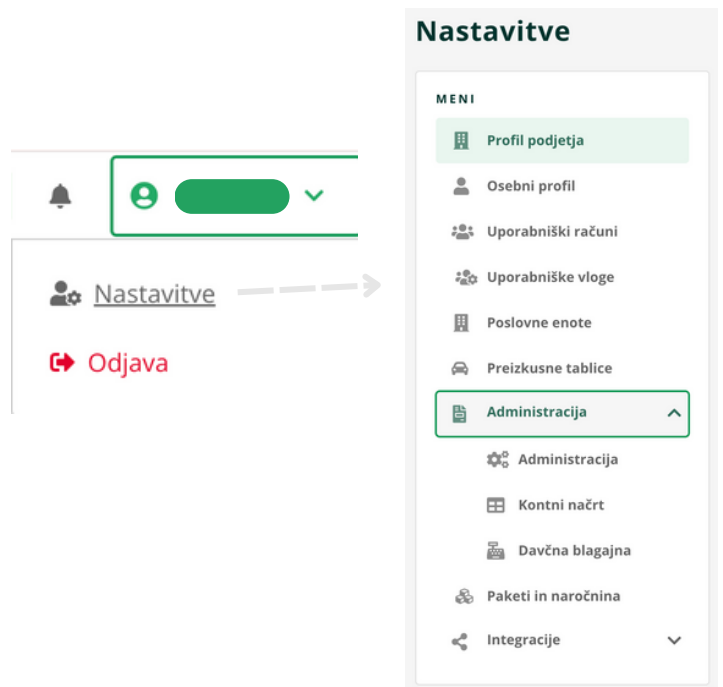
Nastavitve

Odjava

Nastavitve

MENI

Profil podjetja

Osebni profil

Uporabniški računi

Uporabniške vloge

Poslovne enote

Preizkusne tablice

Administracija

Administracija

Kontni načrt

Davčna blagajna

Paketi in naročnina

Integracije